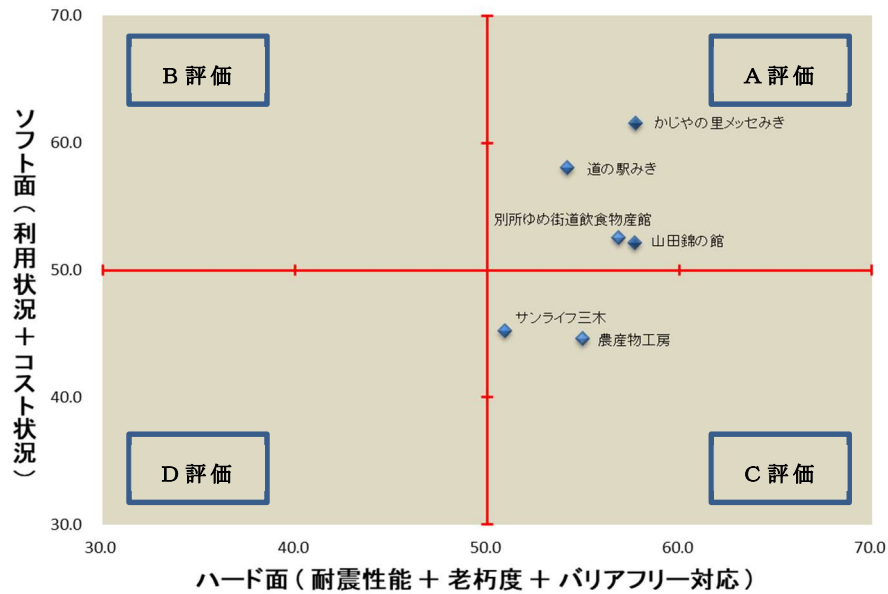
ソフト面（利用状況＋コスト状況）

70.0
60.0
50.0
40.0
30.0

B 評価

A 評価

かじやの里メッセみき

道の駅みき

別所ゆめ街道飲食物産館

山田錦の館

サンライフ三木

農産物工房

D 評価

C 評価

30.0
40.0
50.0
60.0
70.0

ハード面（耐震性能 ＋ 老朽度 ＋ バリアフリー対応）